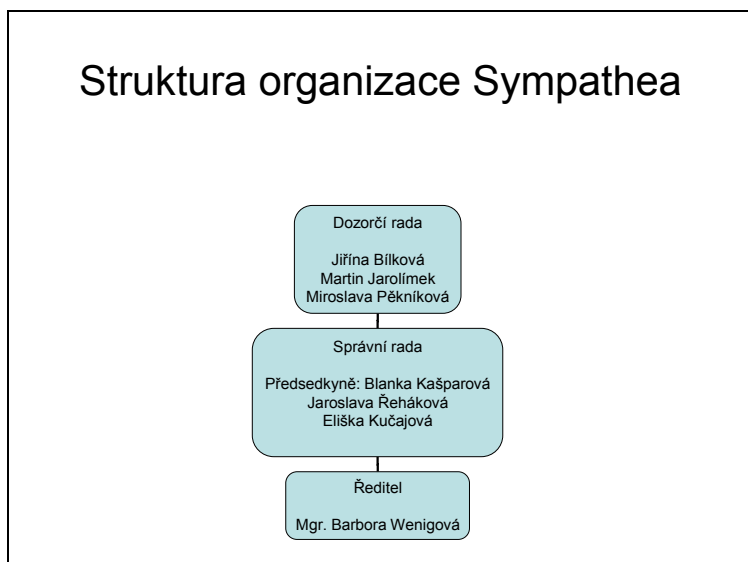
Struktura organizace Sympathea

Dozorčí rada

Jiřína Bílková
Martin Jarolímek
Miroslava Pěkníková

Správní rada

Předsedkyně: Blanka Kašparová
Jaroslava Řeháková
Eliška Kučajová

Ředitel

Mgr. Barbora Wenigová